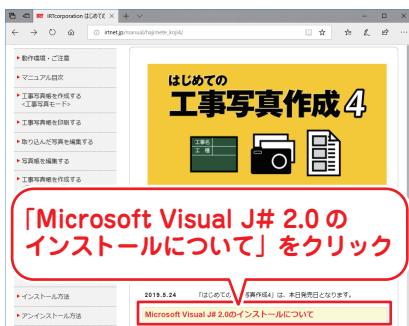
IRTcorporation はじめての

irtnet.jp/manual/hajimete_koji4/

動作環境・ご注意

マニュアル目次

工事写真帳を作成する <工事写真モード>

工事写真帳を印刷する

取り込んだ写真を編集する

写真帳を編集する

工事写真帳を作成する

インストール方法

アンインストール方法

はじめての

工事写真作成4

工事名

工種

「Microsoft Visual J# 2.0の インストールについて」をクリック

2019.5.24 「はじめての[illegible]写真作成4」は、本日発売日となります。

Microsoft Visual J# 2.0のインストールについて